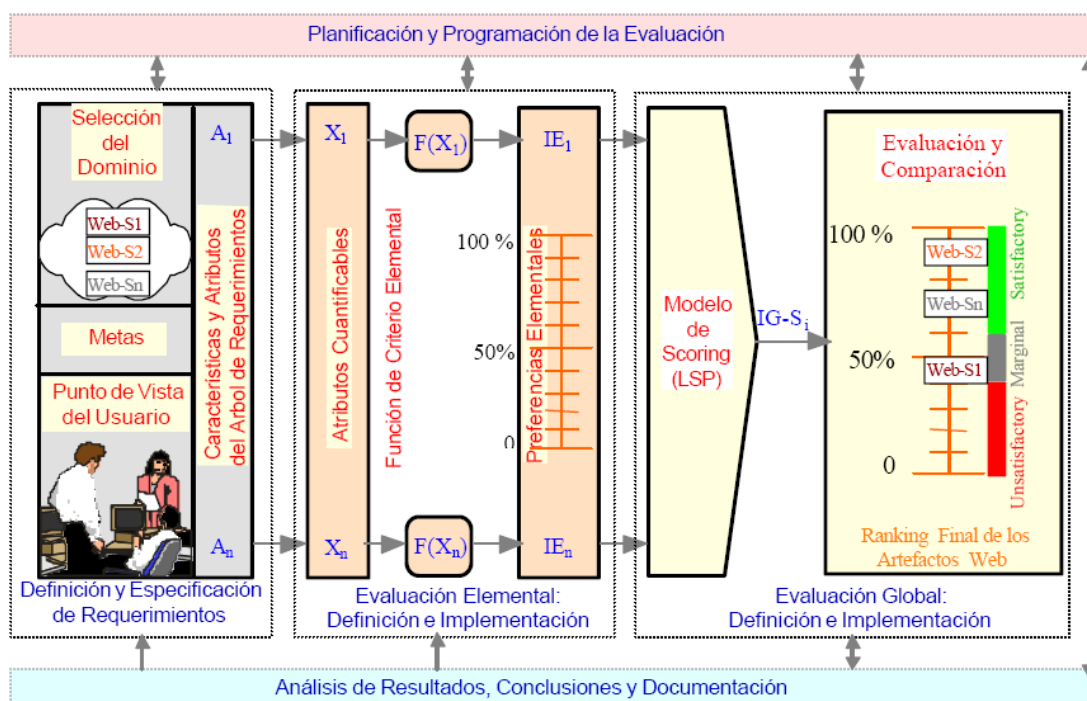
Planificación y Programación de la Evaluación

Selección del Dominio

Web-S1
Web-S2
Web-Sn

Metas

Punto de Vista del Usuario

Características y Atributos del Arbol de Requerimientos

$A_1$

$A_n$

Definición y Especificación de Requerimientos

Atributos Cuantificables

$X_1$

$X_n$

Función de Criterio Elemental

$F(X_1)$

$F(X_n)$

Preferencias Elementales

$IE_1$

100 %

50%

0

$IE_n$

Evaluación Elemental: Definición e Implementación

Modelo de Scoring (LSP)

$IG\text{-}S_i$

Evaluación y Comparación

100 %

Web-S2

Web-Sn

50%

Web-S1

0

Satisfactory

Marginal

Unsatisfactory

Ranking Final de los Artefactos Web

Evaluación Global: Definición e Implementación

Análisis de Resultados, Conclusiones y Documentación